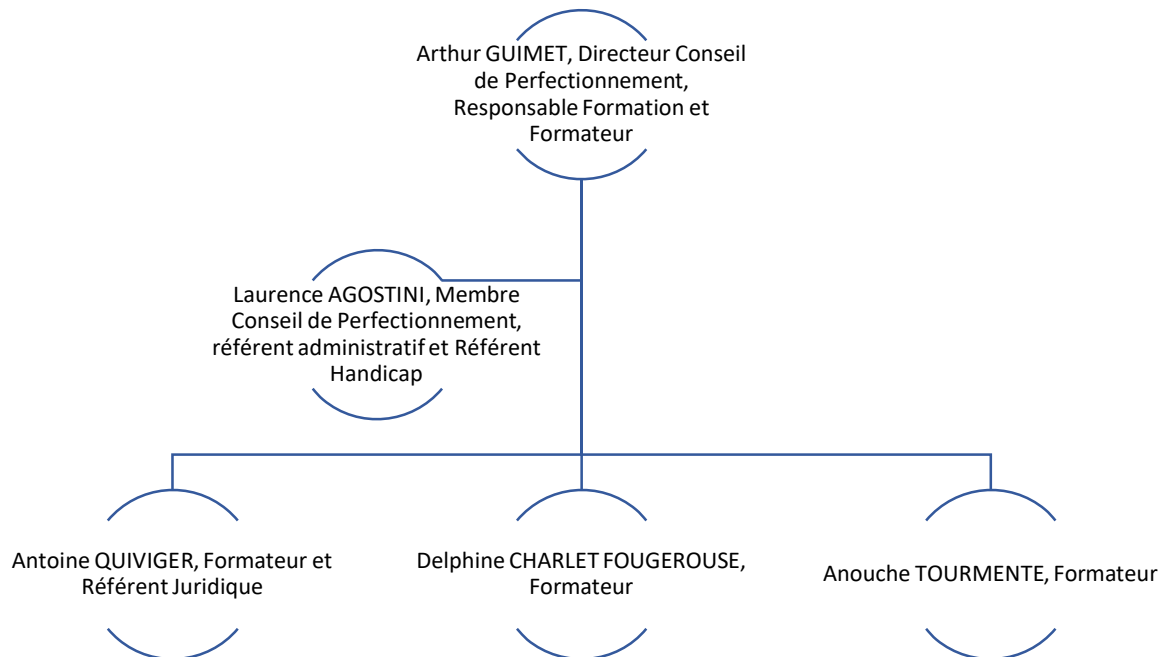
Arthur GUIMET, Directeur Conseil de Perfectionnement, Responsable Formation et Formateur

Laurence AGOSTINI, Membre Conseil de Perfectionnement, référent administratif et Référent Handicap

Antoine QUIVIGER, Formateur et Référent Juridique

Delphine CHARLET FOUGEROUSE, Formateur

Anouche TOURMENTE, Formateur